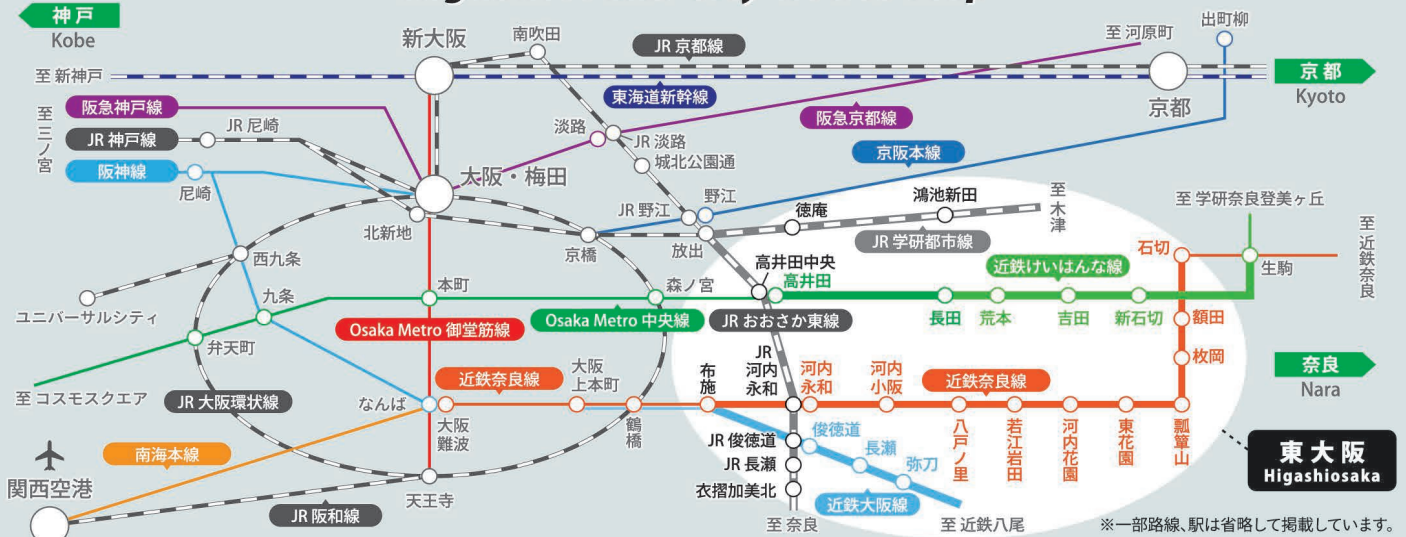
神戸
Kobe

新大阪
南吹田
JR 京都線
至 河原町
出町柳
京都
Kyoto
京都

至 新神戸
東海道新幹線
阪急京都線
至三ノ宮
阪急神戸線
淡路
JR 淡路
JR 神戸線
JR 尼崎
城北公園通
京阪本線
阪神線
大阪・梅田
尼崎
野江
JR 野江
鴻池新田
徳庵
至木津
至 学研奈良登美ヶ丘
北新地
京橋
放出
JR 学研都市線
西九条
高井田中央
高井田
近鉄けいはんな線
石切
生駒
至近鉄奈良
本町
森ノ宮
ユニバーサルシティ
九条
長田
荒本
吉田
新石切
Osaka Metro 中央線
Osaka Metro 御堂筋線
JR おおさか東線
額田
弁天町
JR 河内永和
河内永和
河内小阪
枚岡
奈良
Nara
近鉄奈良線
大阪上本町
布施
近鉄奈良線
至 コスモスクエア
JR 大阪環状線
なんば
大阪難波
鶴橋
JR 俊徳道
俊徳道
長瀬
弥刀
八戸ノ里
若江岩田
河内花園
東花園
瓢箪山
東大阪
Higashiosaka
南海本線
JR 長瀬
関西空港
天王寺
衣摺加美北
近鉄大阪線
JR 阪和線
至 奈良
至 近鉄八尾
※一部路線、駅は省略して掲載しています。